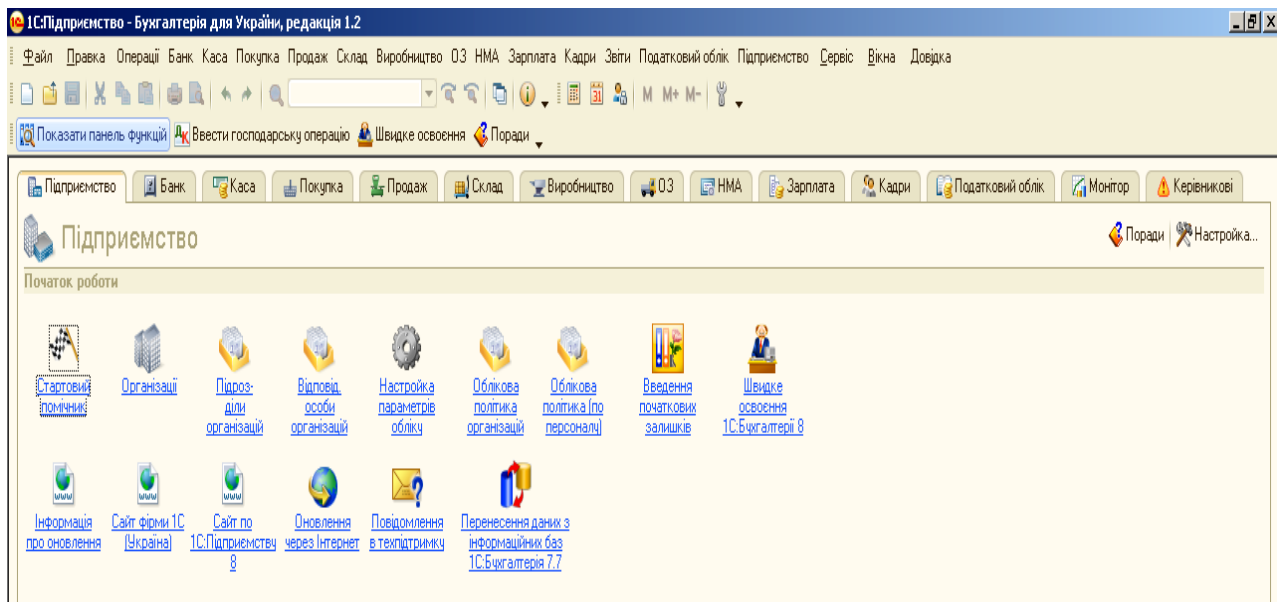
1С:Підприємство - Бухгалтерія для України, редакція 1.2

Файл Правка Операції Банк Каса Покупка Продаж Склад Виробництво ОЗ НМА Зарплата Кадри Звіти Податковий облік Підприємство Сервіс Вікна Довідка

M M+ M-

Показати панель функцій Ввести господарську операцію Швидке освоєння Поради

Підприємство Банк Каса Покупка Продаж Склад Виробництво ОЗ НМА Зарплата Кадри Податковий облік Монітор Керівникові

Підприємство

Поради Настройка...

Початок роботи

Стартовий помічник

Організації

Підрозділи організацій

Відповід. особи організацій

Настройка параметрів обліку

Облікова політика організацій

Облікова політика (по персоналу)

Введення початкових залишків

Швидке освоєння 1С:Бухгалтерії 8

Інформація про оновлення

Сайт фірми 1С (Україна)

Сайт по 1С:Підприємству 8

Оновлення через Інтернет

Повідомлення в техпідтримку

Перенесення даних з інформаційних баз 1С:Бухгалтерія 7.7